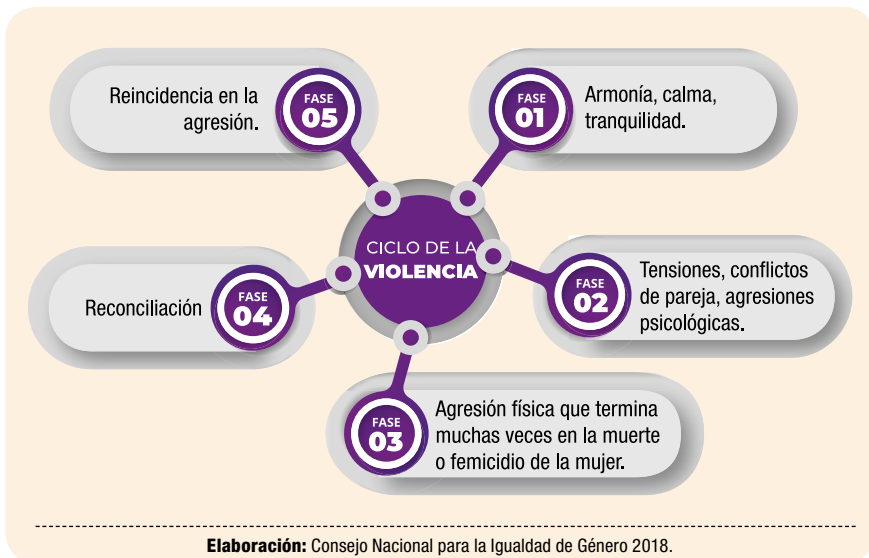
CICLO DE LA VIOLENCIA

FASE 01
Armonía, calma, tranquilidad.

FASE 02
Tensiones, conflictos de pareja, agresiones psicológicas.

FASE 03
Agresión física que termina muchas veces en la muerte o femicidio de la mujer.

FASE 04
Reconciliación

FASE 05
Reincidencia en la agresión.

Elaboración: Consejo Nacional para la Igualdad de Género 2018.